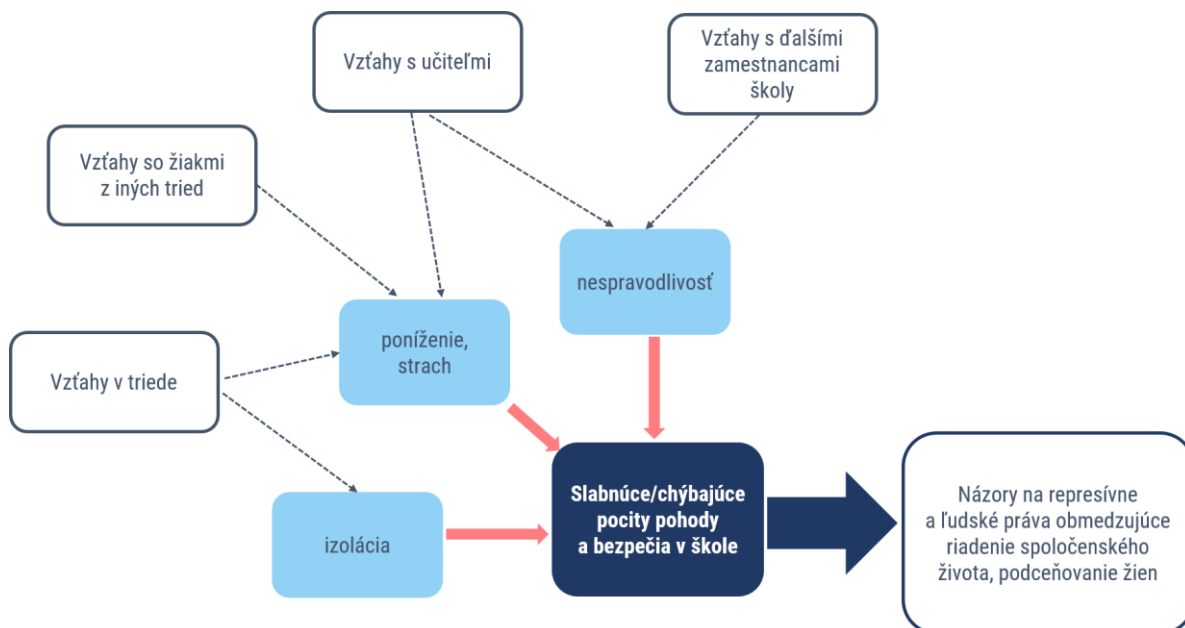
Vzťahy s učiteľmi

Vzťahy s ďalšími zamestnancami školy

Vzťahy so žiakmi z iných tried

nespravodlivosť

poníženie, strach

Vzťahy v triede

izolácia

Slabnúce/chýbajúce pocity pohody a bezpečia v škole

Názory na represívne a ľudské práva obmedzujúce riadenie spoločenského života, podceňovanie žien